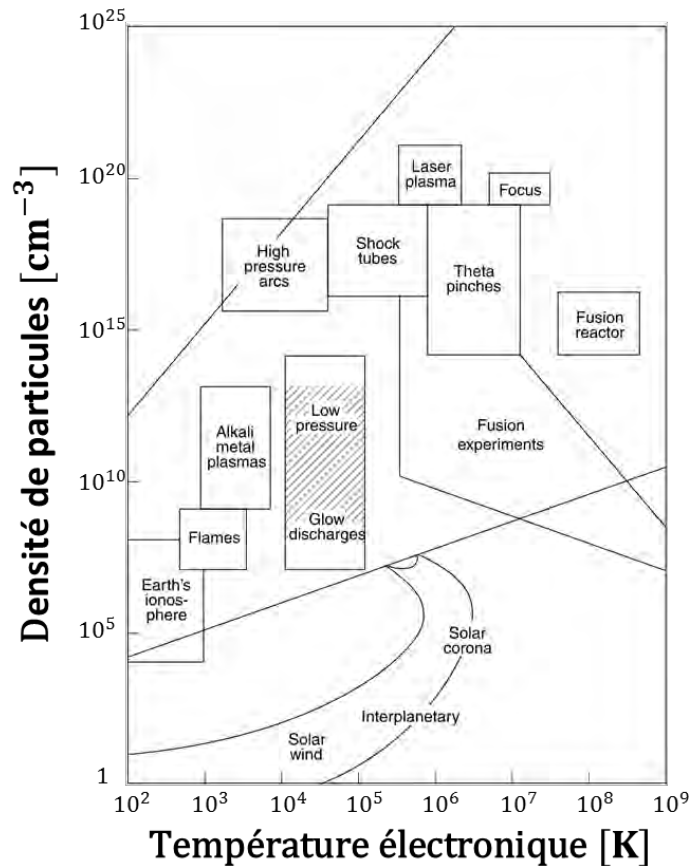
$10^{25}$
$10^{20}$
$10^{15}$
$10^{10}$
$10^{5}$
1

Densité de particules $[\mathrm{cm}^{-3}]$

Laser plasma
Focus
High pressure arcs
Shock tubes
Theta pinches
Fusion reactor
Alkali metal plasmas
Low pressure
Glow discharges
Fusion experiments
Flames
Earth's ionosphere
Solar corona
Interplanetary
Solar wind

$10^{2}$ $10^{3}$ $10^{4}$ $10^{5}$ $10^{6}$ $10^{7}$ $10^{8}$ $10^{9}$

Température électronique [K]